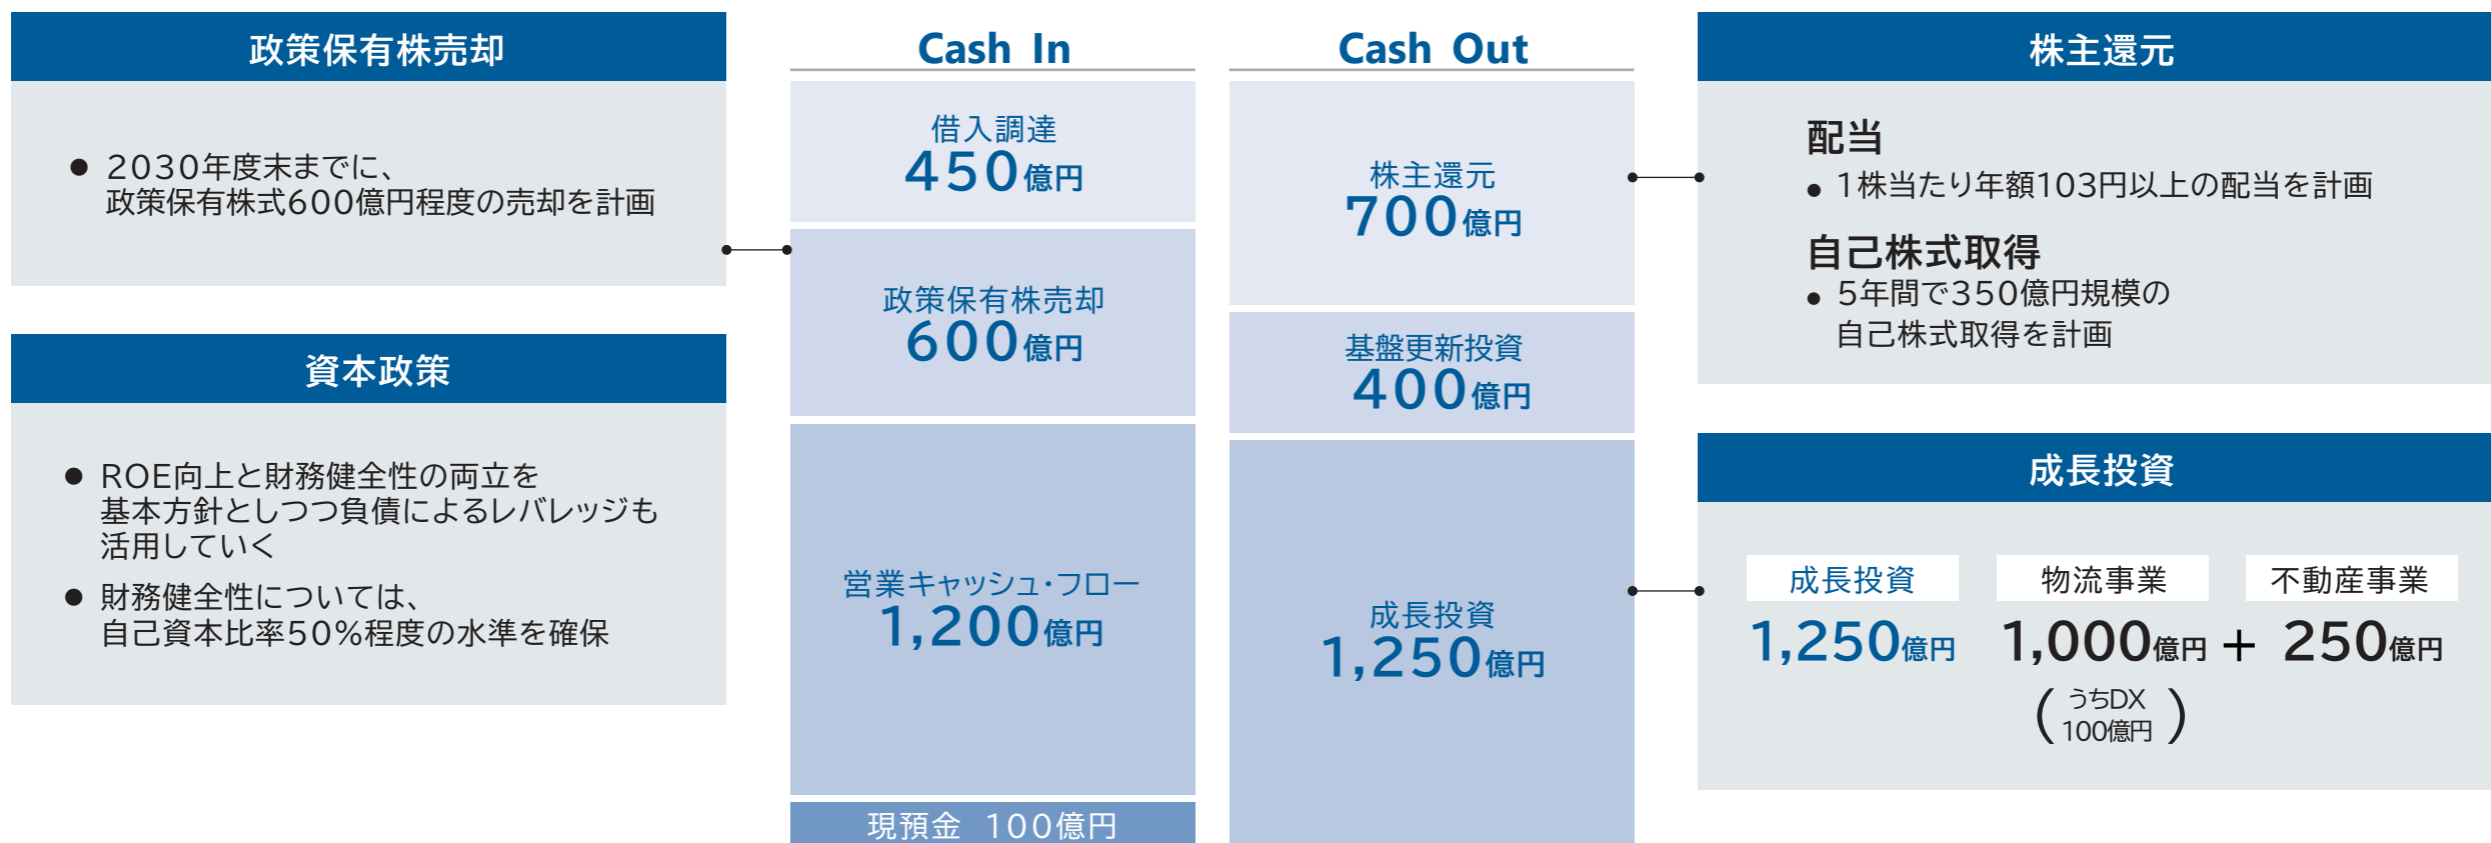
政策保有株売却

● 2030年度末までに、政策保有株式600億円程度の売却を計画

資本政策

● ROE向上と財務健全性の両立を基本方針としつつ負債によるレバレッジも活用していく

● 財務健全性については、自己資本比率50%程度の水準を確保

Cash In

借入調達
450億円

政策保有株売却
600億円

営業キャッシュ・フロー
1,200億円

現預金 100億円

Cash Out

株主還元
700億円

基盤更新投資
400億円

成長投資
1,250億円

株主還元

配当
● 1株当たり年額103円以上の配当を計画

自己株式取得
● 5年間で350億円規模の自己株式取得を計画

成長投資

| 成長投資 | 物流事業 | | 不動産事業 |
|---|---|---|---|
| 1,250億円 | 1,000億円 | + | 250億円 |
| | (うちDX 100億円) | | |